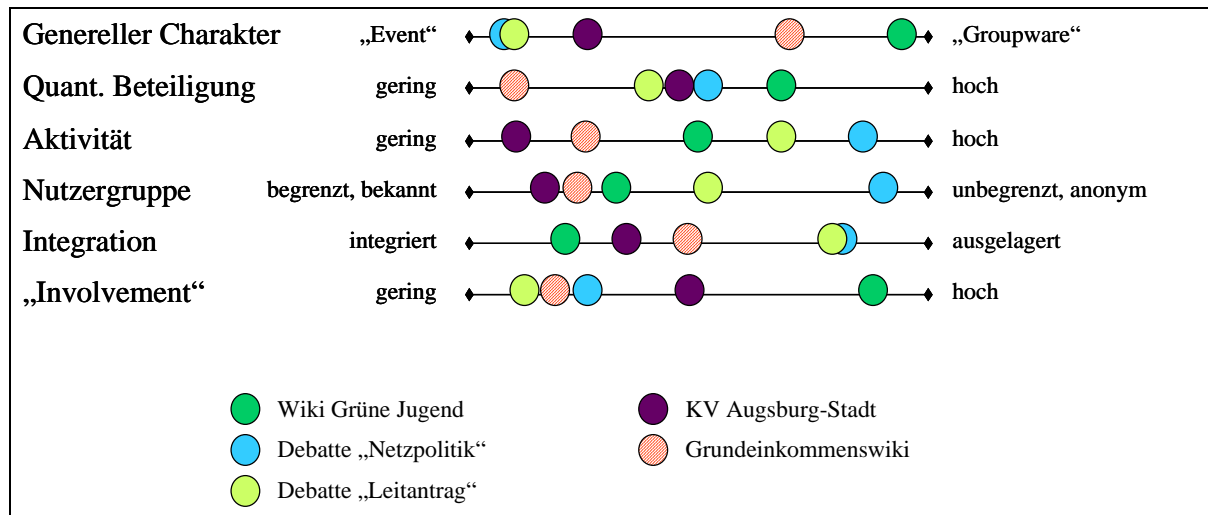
| | | |
|---|---|---|
| Genereller Charakter | „Event“ | „Groupware“ |
| Quant. Beteiligung | gering | hoch |
| Aktivität | gering | hoch |
| Nutzergruppe | begrenzt, bekannt | unbegrenzt, anonym |
| Integration | integriert | ausgelagert |
| „Involvement“ | gering | hoch |

Wiki Grüne Jugend
Debatte „Netzpolitik“
Debatte „Leitantrag“
KV Augsburg-Stadt
Grundeinkommenswiki